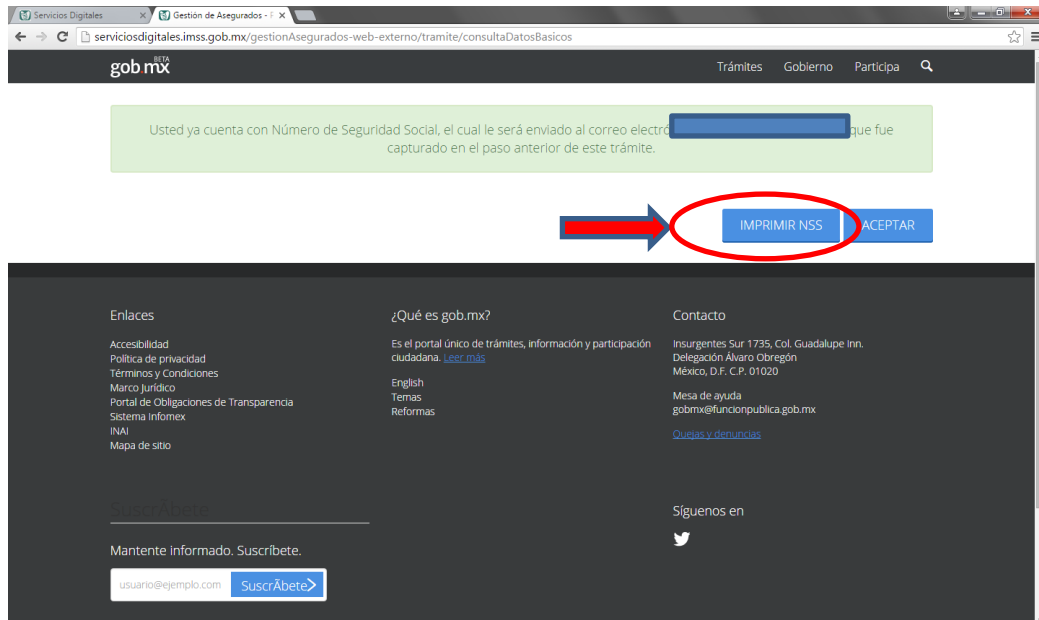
Servicios Digitales
Gestión de Asegurados - F
serviciosdigitales.imss.gob.mx/gestionAsegurados-web-externo/tramite/consultaDatosBasicos

gob mx BETA
Trámites Gobierno Participa

Usted ya cuenta con Número de Seguridad Social, el cual le será enviado al correo electró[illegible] que fue capturado en el paso anterior de este trámite.

IMPRIMIR NSS
ACEPTAR

Enlaces
Accesibilidad
Política de privacidad
Términos y Condiciones
Marco Jurídico
Portal de Obligaciones de Transparencia
Sistema Infomex
INAI
Mapa de sitio

¿Qué es gob.mx?
Es el portal único de trámites, información y participación ciudadana. Leer más
English
Temas
Reformas

Contacto
Insurgentes Sur 1735, Col. Guadalupe Inn.
Delegación Álvaro Obregón
México, D.F. C.P. 01020
Mesa de ayuda
gobmx@funcionpublica.gob.mx
Quejas y denuncias

SuscrÃbete
Mantente informado. Suscríbete.
usuario@ejemplo.com
SuscrÃbete

Síguenos en